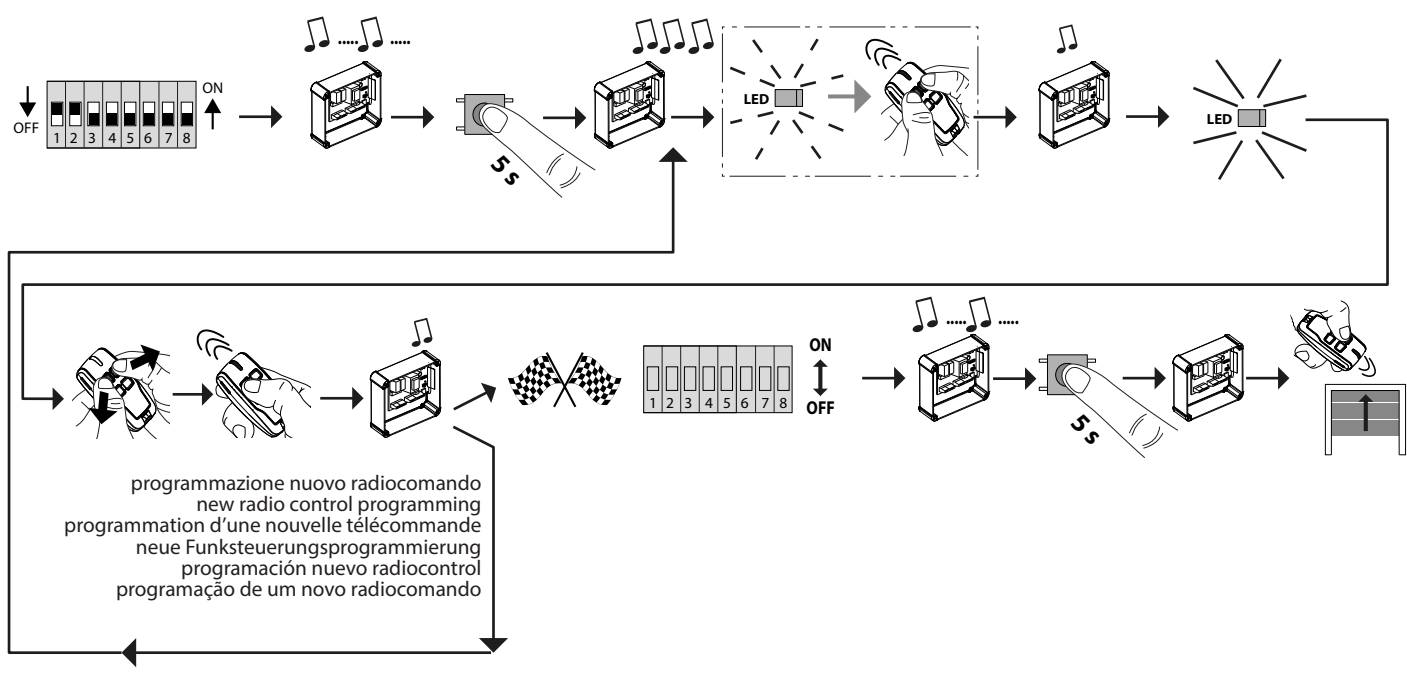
OFF
1 2 3 4 5 6 7 8
ON

5 s

LED

LED

ON
1 2 3 4 5 6 7 8
OFF

5 s

programmazione nuovo radiocomando
new radio control programming
programmation d'une nouvelle télécommande
neue Funksteuerungsprogrammierung
programación nuevo radiocontrol
programação de um novo radiocomando